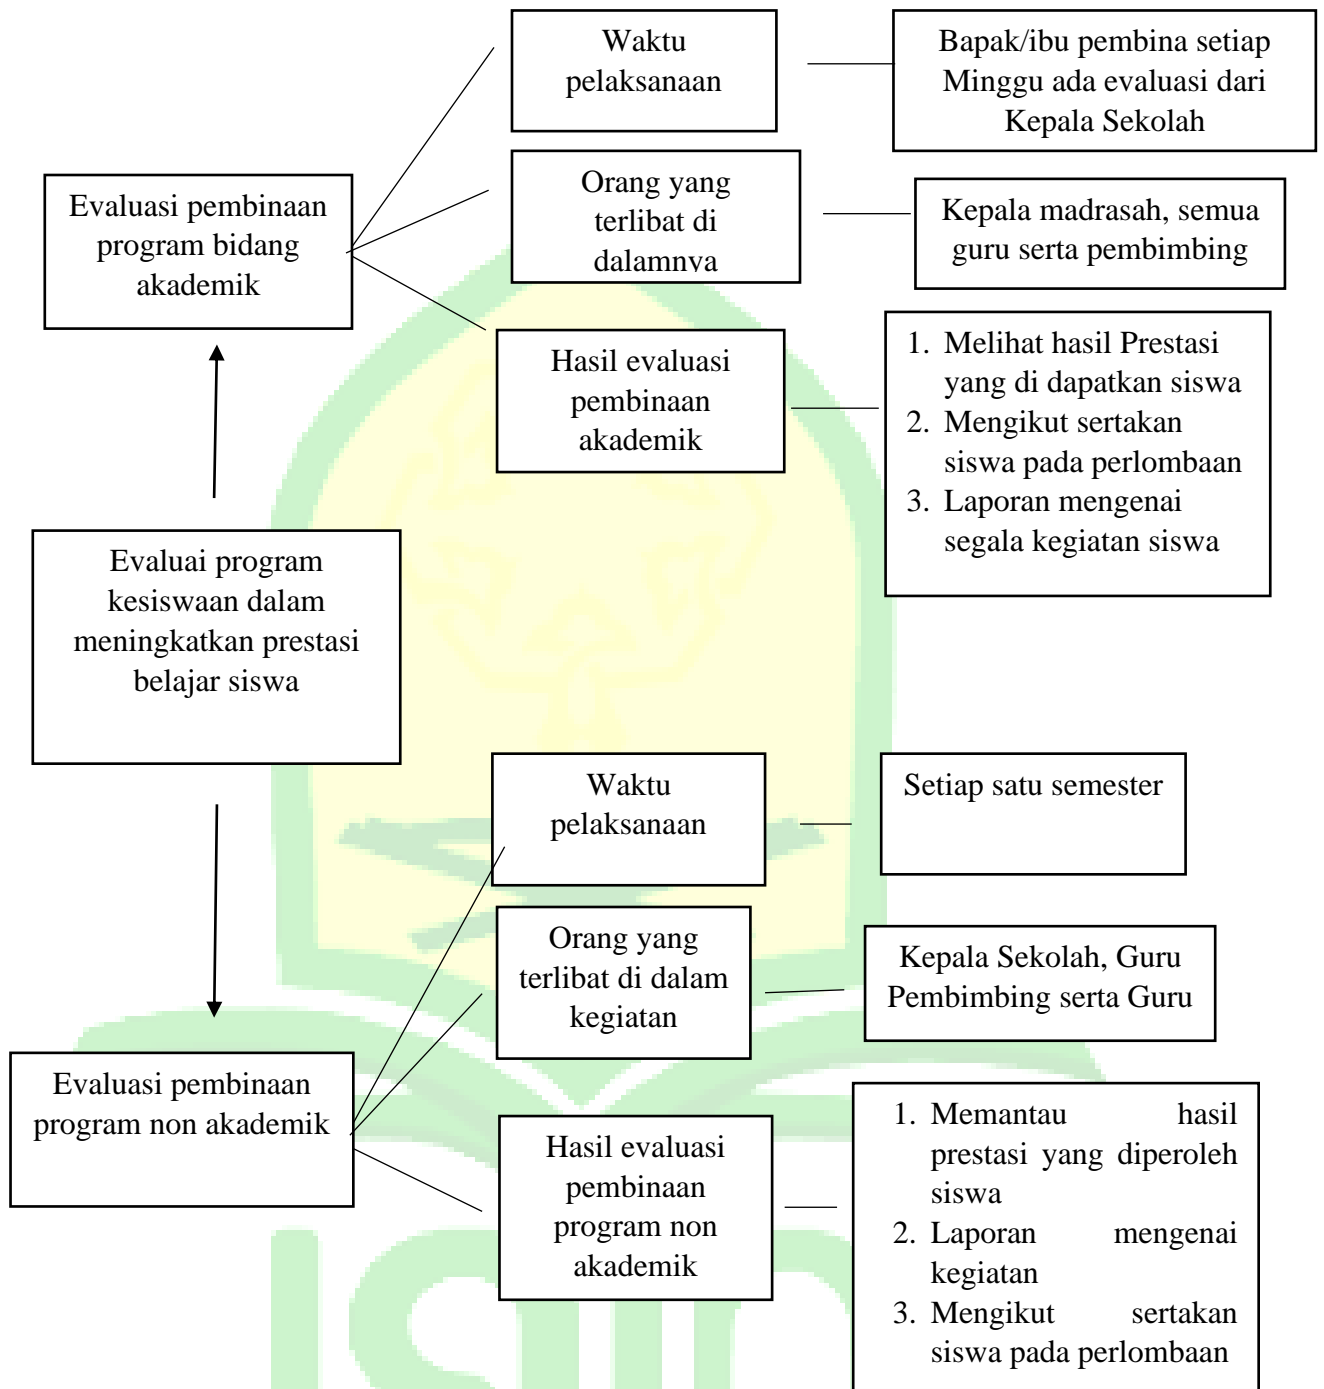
Waktu pelaksanaan

Bapak/ibu pembina setiap Minggu ada evaluasi dari Kepala Sekolah

Evaluasi pembinaan program bidang akademik

Orang yang terlibat di dalamnya

Kepala madrasah, semua guru serta pembimbing

Hasil evaluasi pembinaan akademik

1. Melihat hasil Prestasi yang di dapatkan siswa
2. Mengikut sertakan siswa pada perlombaan
3. Laporan mengenai segala kegiatan siswa

Evaluai program kesiswaan dalam meningkatkan prestasi belajar siswa

Waktu pelaksanaan

Setiap satu semester

Orang yang terlibat di dalam kegiatan

Kepala Sekolah, Guru Pembimbing serta Guru

Evaluasi pembinaan program non akademik

Hasil evaluasi pembinaan program non akademik

1. Memantau hasil prestasi yang diperoleh siswa
2. Laporan mengenai kegiatan
3. Mengikut sertakan siswa pada perlombaan